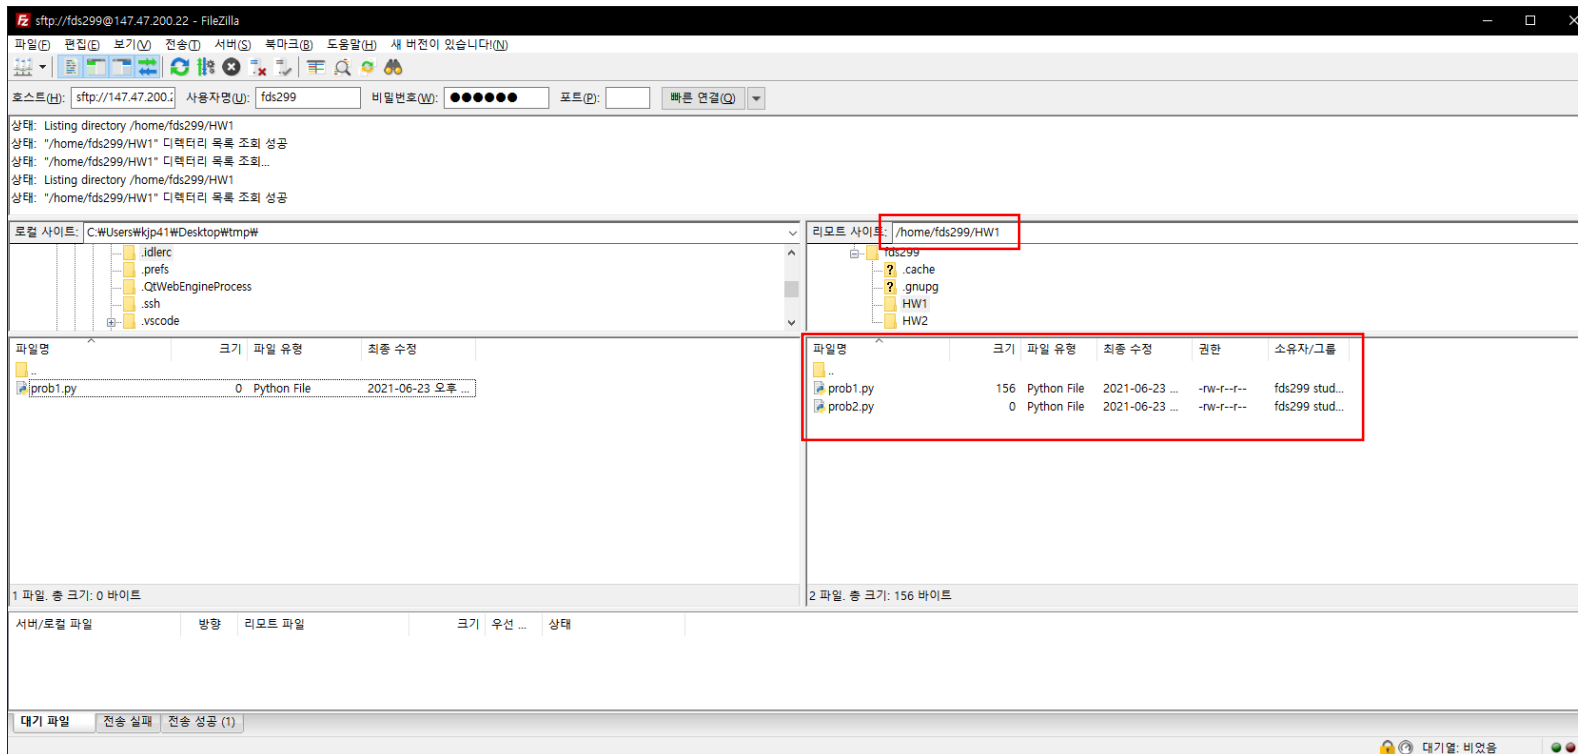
sftp://fds299@147.47.200.22 - FileZilla

파일(F) 편집(E) 보기(V) 전송(T) 서버(S) 북마크(B) 도움말(H) 새 버전이 있습니다!(N)

호스트(H): sftp://147.47.200.2 사용자명(U): fds299 비밀번호(W): ●●●●●● 포트(P): 빠른 연결(Q)

상태: Listing directory /home/fds299/HW1
상태: "/home/fds299/HW1" 디렉터리 목록 조회 성공
상태: "/home/fds299/HW1" 디렉터리 목록 조회...
상태: Listing directory /home/fds299/HW1
상태: "/home/fds299/HW1" 디렉터리 목록 조회 성공

로컬 사이트: C:₩Users₩kjp41₩Desktop₩tmp₩

.idlerc
.prefs
.QtWebEngineProcess
.ssh
.vscode

| 파일명 | 크기 | 파일 유형 | 최종 수정 |
|---|---|---|---|
| .. | | | |
| prob1.py | 0 | Python File | 2021-06-23 오후 ... |

1 파일. 총 크기: 0 바이트

리모트 사이트: /home/fds299/HW1

fds299
.cache
.gnupg
HW1
HW2

| 파일명 | 크기 | 파일 유형 | 최종 수정 | 권한 | 소유자/그룹 |
|---|---|---|---|---|---|
| .. | | | | | |
| prob1.py | 156 | Python File | 2021-06-23 ... | -rw-r--r-- | fds299 stud... |
| prob2.py | 0 | Python File | 2021-06-23 ... | -rw-r--r-- | fds299 stud... |

2 파일. 총 크기: 156 바이트

서버/로컬 파일 방향 리모트 파일 크기 우선 ... 상태

대기 파일 전송 실패 전송 성공 (1)

대기열: 비었음